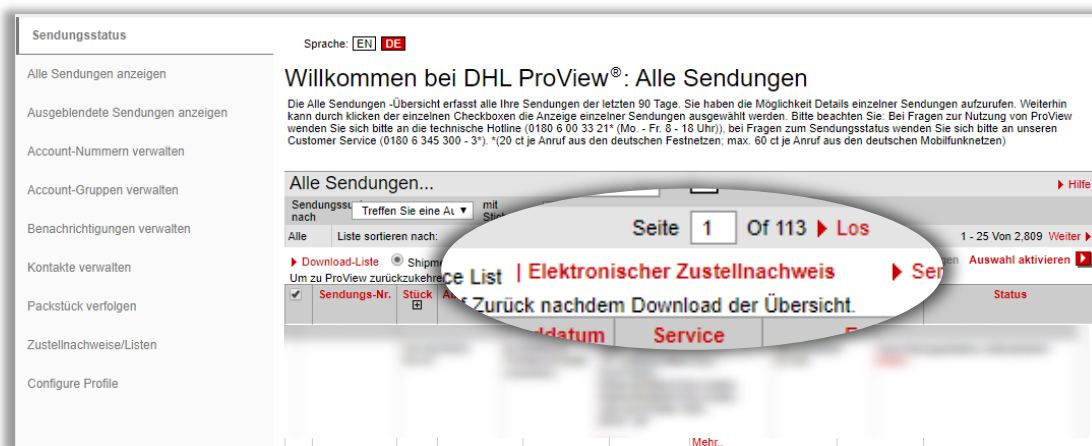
Sendungsstatus

Alle Sendungen anzeigen

Ausgeblendete Sendungen anzeigen

Account-Nummern verwalten

Account-Gruppen verwalten

Benachrichtigungen verwalten

Kontakte verwalten

Packstück verfolgen

Zustellnachweise/Listen

Configure Profile

Sprache: EN DE

Willkommen bei DHL ProView®: Alle Sendungen

Die Alle Sendungen -Übersicht erfasst alle Ihre Sendungen der letzten 90 Tage. Sie haben die Möglichkeit Details einzelner Sendungen aufzurufen. Weiterhin kann durch klicken der einzelnen Checkboxen die Anzeige einzelner Sendungen ausgewählt werden. Bitte beachten Sie: Bei Fragen zur Nutzung von ProView wenden Sie sich bitte an die technische Hotline (0180 6 00 33 21* (Mo. - Fr. 8 - 18 Uhr)), bei Fragen zum Sendungsstatus wenden Sie sich bitte an unseren Customer Service (0180 6 345 300 - 3*). *(20 ct je Anruf aus den deutschen Festnetzen; max. 60 ct je Anruf aus den deutschen Mobilfunknetzen)

Alle Sendungen...

Hilfe

Sendungssu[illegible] nach

Treffen Sie eine Au

mit Stic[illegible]

Alle

Liste sortieren nach:

1 - 25 Von 2,809 Weiter

Download-Liste

Shipm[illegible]

Um zu ProView zurückzukehre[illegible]

Auswahl aktivieren

Sendungs-Nr.

Stück

Status

Seite 1 Of 113 Los

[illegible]ce List | Elektronischer Zustellnachweis Se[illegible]

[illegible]f Zurück nachdem Download der Übersicht.

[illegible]ldatum Service

Mehr..